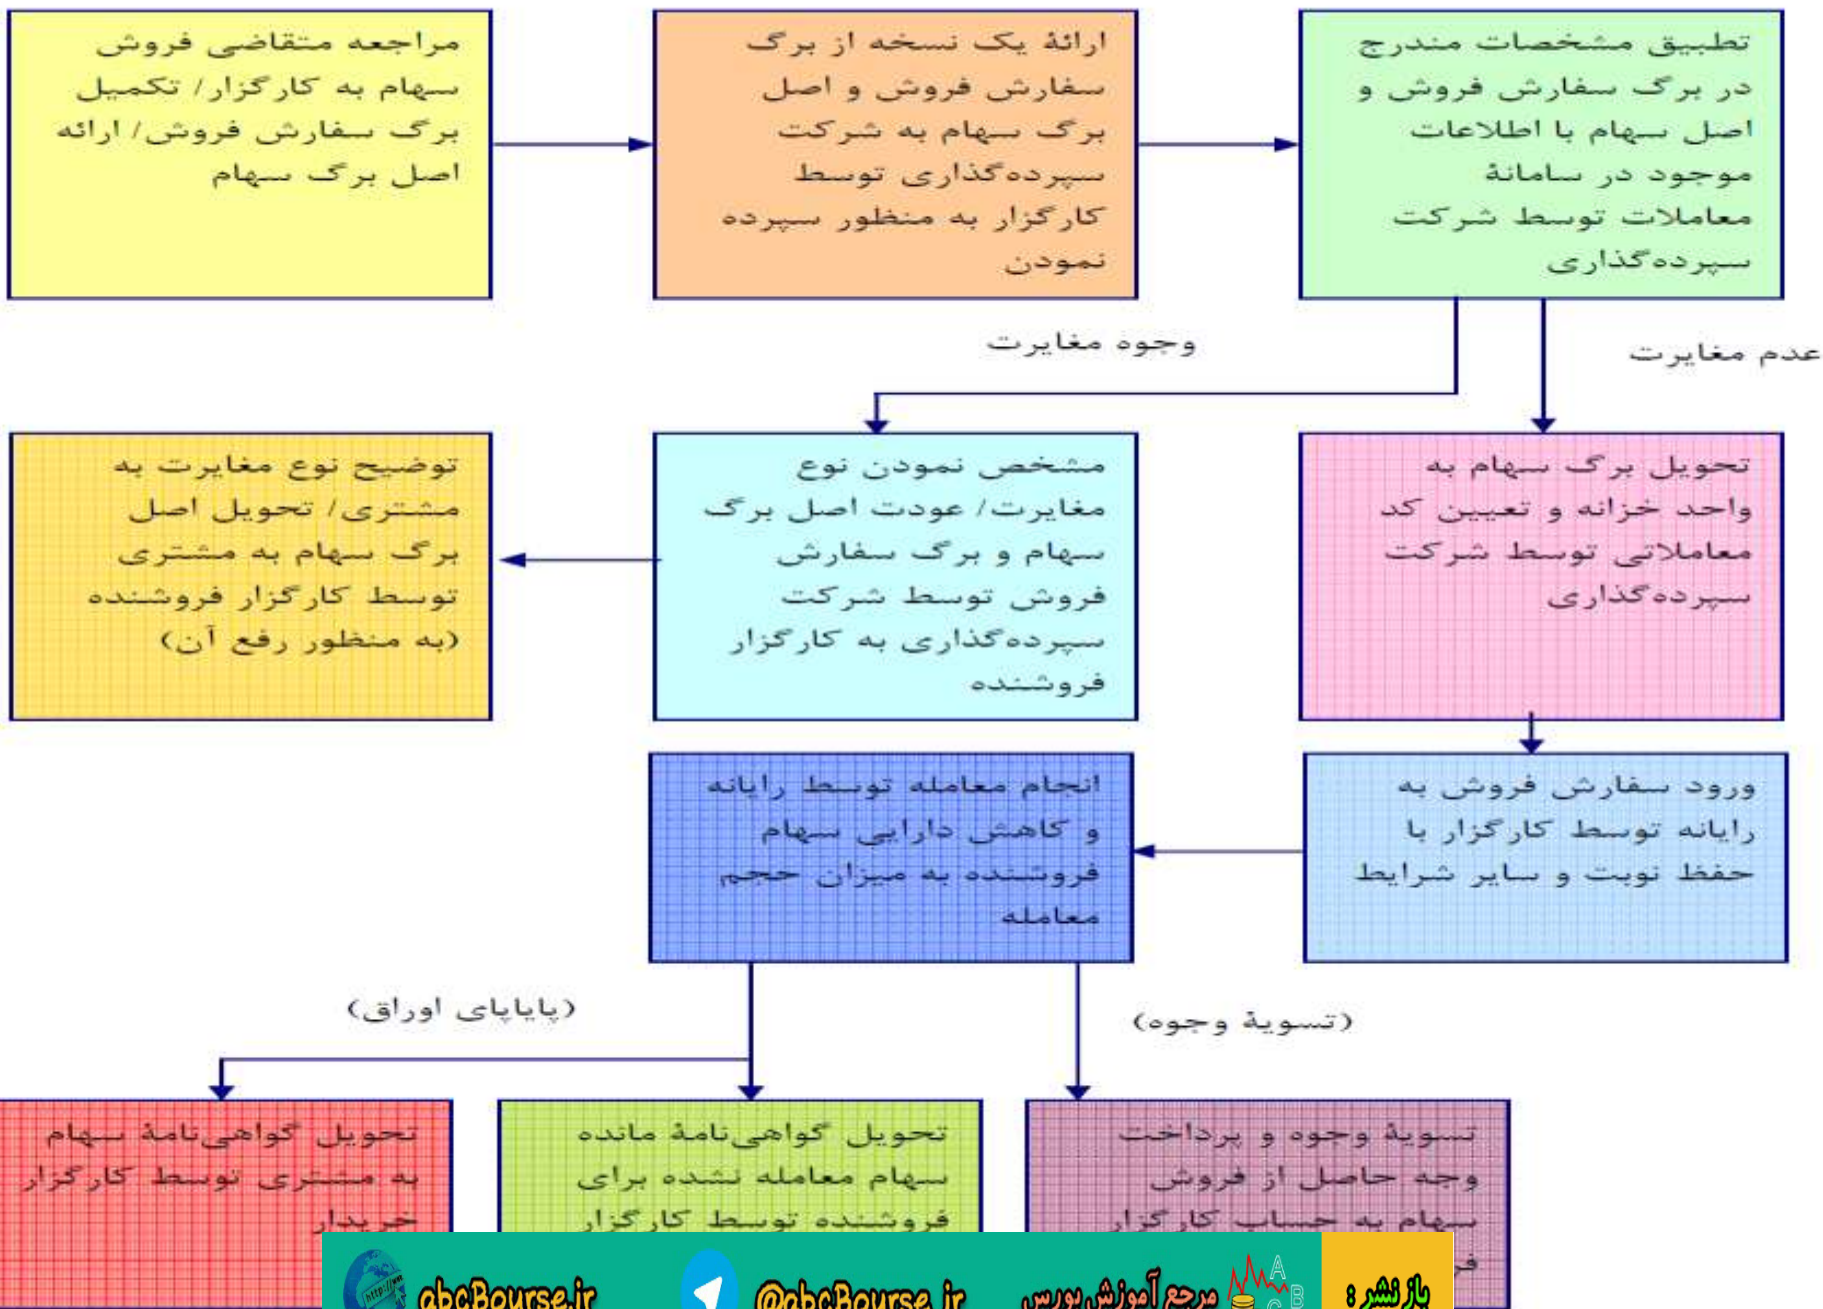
تطبیق مشخصات مندرج در برگ سفارش فروش و اصل سهام با اطلاعات موجود در سامانهٔ معاملات توسط شرکت سپرده‌گذاری

ارائهٔ یک نسخه از برگ سفارش فروش و اصل برگ سهام به شرکت سپرده‌گذاری توسط کارگزار به منظور سپرده نمودن

مراجعه متقاضی فروش سهام به کارگزار/ تکمیل برگ سفارش فروش/ ارائه اصل برگ سهام

عدم مغایرت

وجوه مغایرت

تحویل برگ سهام به واحد خزانه و تعیین کد معاملاتی توسط شرکت سپرده‌گذاری

مشخص نمودن نوع مغایرت/ عودت اصل برگ سهام و برگ سفارش فروش توسط شرکت سپرده‌گذاری به کارگزار فروشنده

توضیح نوع مغایرت به مشتری/ تحویل اصل برگ سهام به مشتری توسط کارگزار فروشنده (به منظور رفع آن)

ورود سفارش فروش به رایانه توسط کارگزار با حفظ نوبت و سایر شرایط

انجام معامله توسط رایانه و کاهش دارایی سهام فروشنده به میزان حجم معامله

(تسویهٔ وجوه)

(پایاپای اوراق)

تسویهٔ وجوه و پرداخت وجه حاصل از فروش سهام به حساب کارگزار فر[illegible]

تحویل گواهی‌نامهٔ مانده سهام معامله نشده برای فروشنده توسط کارگزار

تحویل گواهی‌نامهٔ سهام به مشتری توسط کارگزار خریدار

بازنشر: مرجع آموزش بورس @abcBourse.ir abcBourse.ir